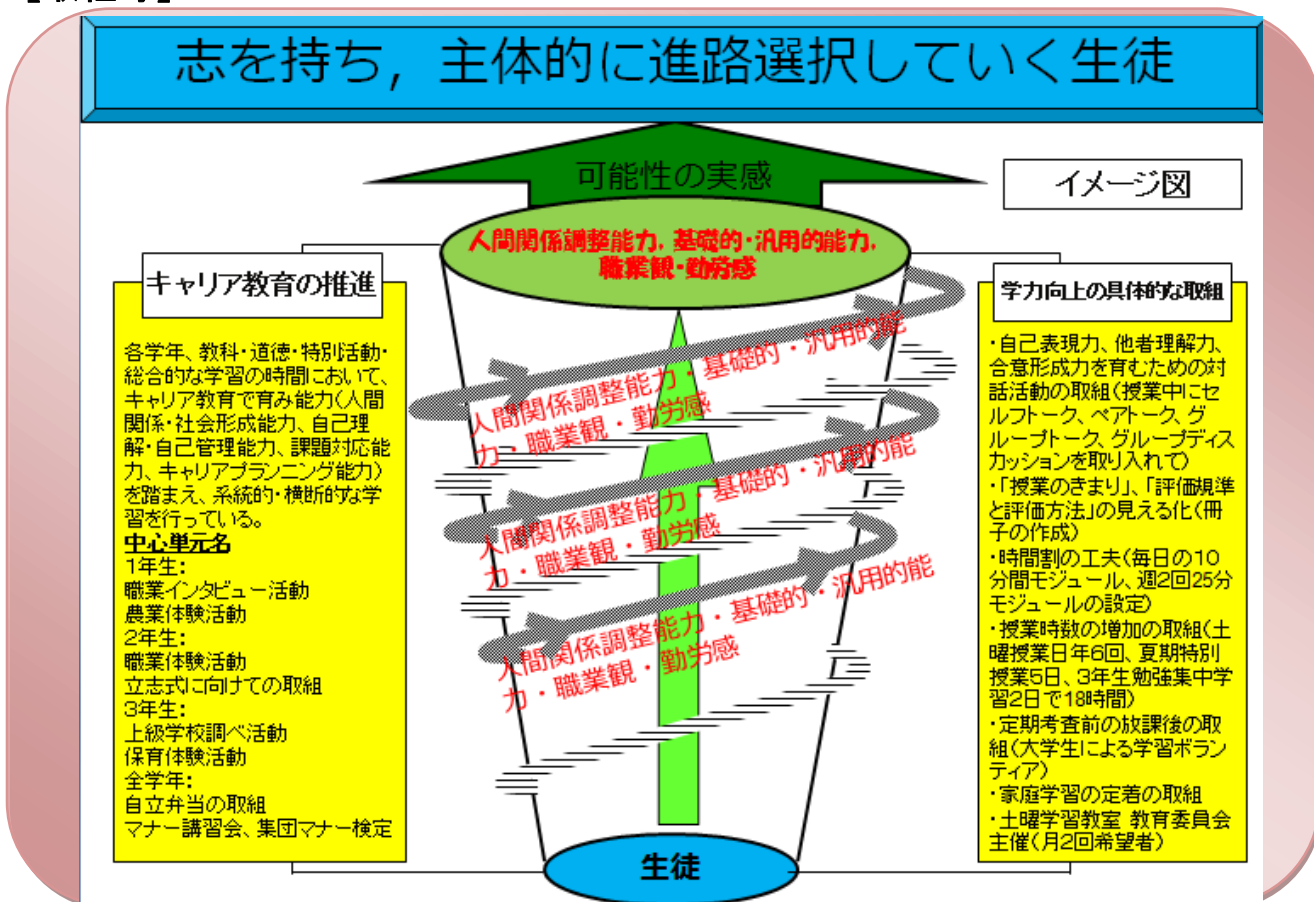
志を持ち，主体的に進路選択していく生徒

可能性の実感

イメージ図

人間関係調整能力，基礎的・汎用的能力，職業観・勤労感

キャリア教育の推進

各学年、教科・道徳・特別活動・総合的な学習の時間において、キャリア教育で育み能力（人間関係・社会形成能力、自己理解・自己管理能力、課題対応能力、キャリアプランニング能力）を踏まえ、系統的・横断的な学習を行っている。
中心単元名
1年生：
職業インタビュー活動
農業体験活動
2年生：
職業体験活動
立志式に向けての取組
3年生：
上級学校調べ活動
保育体験活動
全学年：
自立弁当の取組
マナー講習会、集団マナー検定

人間関係調整能力・基礎的・汎用的能力・職業観・勤労感

人間関係調整能力・基礎的・汎用的能力・職業観・勤労感

人間関係調整能力・基礎的・汎用的能力・職業観・勤労感

学力向上の具体的な取組

・自己表現力、他者理解力、合意形成力を育むための対話活動の取組（授業中にセルフトーク、ペアトーク、グループトーク、グループディスカッションを取り入れて）
・「授業のきまり」、「評価規準と評価方法」の見える化（冊子の作成）
・時間割の工夫（毎日の10分間モジュール、週2回25分モジュールの設定）
・授業時数の増加の取組（土曜授業日年6回、夏期特別授業5日、3年生勉強集中学習2日で18時間）
・定期考査前の放課後の取組（大学生による学習ボランティア）
・家庭学習の定着の取組
・土曜学習教室 教育委員会主催（月2回希望者）

生徒